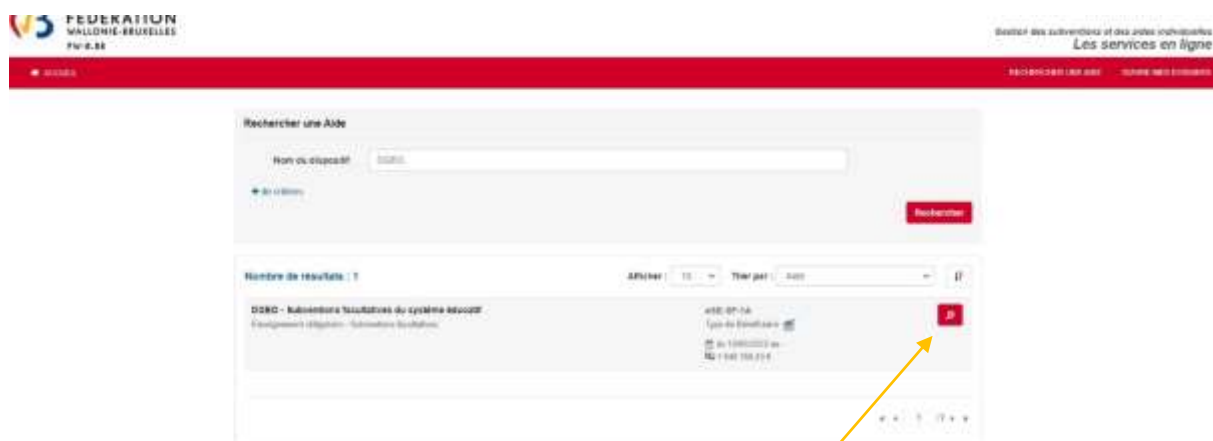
FEDERATION
WALLONIE-BRUXELLES
FW-B.BE

Gestion des subventions et des aides individuelles
Les services en ligne

ACCUEIL

RECHERCHER UNE AIDE    SUIVRE MES DOSSIERS

Rechercher une Aide

Nom du dispositif  DSEO

+ de critères

Rechercher

Nombre de résultats : 1

Afficher : 10

Trier par : Aide

DSEO - Subventions facultatives du système éducatif
Enseignement obligatoire - Subventions facultatives

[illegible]
Type de Bénéficiaire
du 10/05/2023 au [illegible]
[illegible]

« ‹ 1 /1 › »